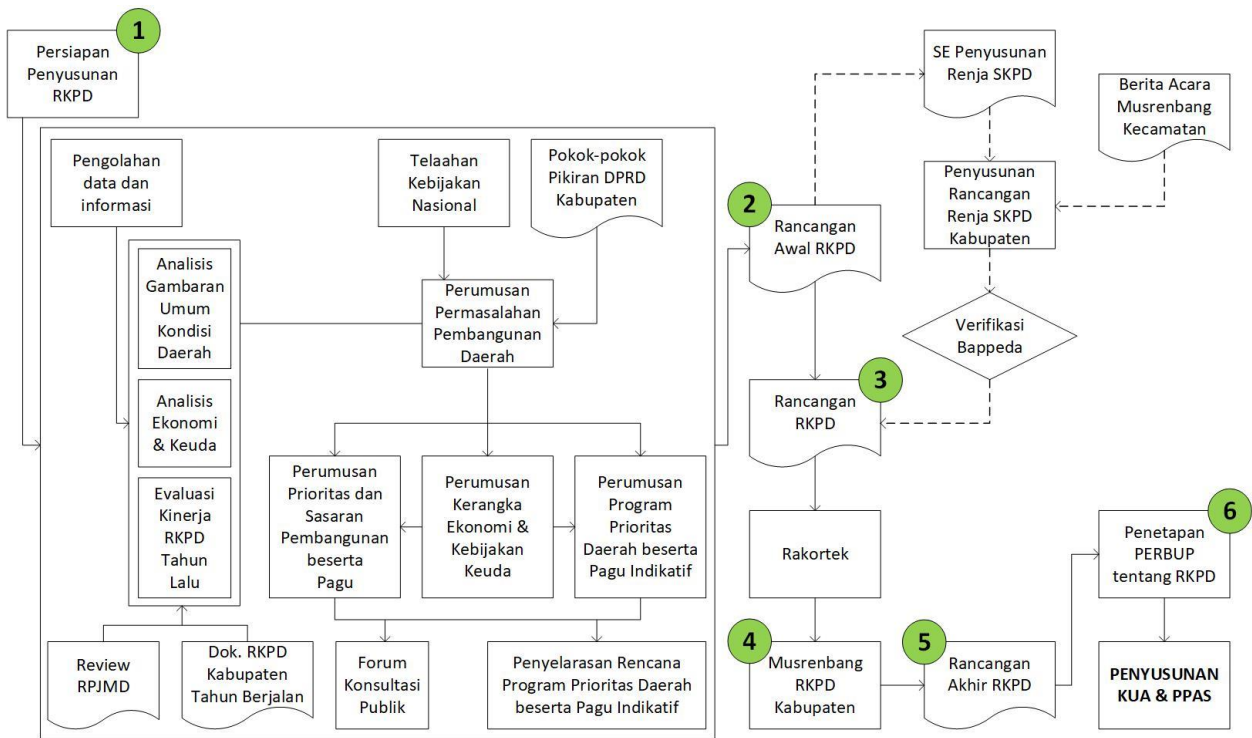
1
Persiapan Penyusunan RKPD

Pengolahan data dan informasi

Telaahan Kebijakan Nasional

Pokok-pokok Pikiran DPRD Kabupaten

Analisis Gambaran Umum Kondisi Daerah

Analisis Ekonomi & Keuda

Evaluasi Kinerja RKPD Tahun Lalu

Perumusan Permasalahan Pembangunan Daerah

Perumusan Prioritas dan Sasaran Pembangunan beserta Pagu

Perumusan Kerangka Ekonomi & Kebijakan Keuda

Perumusan Program Prioritas Daerah beserta Pagu Indikatif

Review RPJMD

Dok. RKPD Kabupaten Tahun Berjalan

Forum Konsultasi Publik

Penyelarasan Rencana Program Prioritas Daerah beserta Pagu Indikatif

2
Rancangan Awal RKPD

SE Penyusunan Renja SKPD

Berita Acara Musrenbang Kecamatan

Penyusunan Rancangan Renja SKPD Kabupaten

Verifikasi Bappeda

3
Rancangan RKPD

Rakortek

4
Musrenbang RKPD Kabupaten

5
Rancangan Akhir RKPD

6
Penetapan PERBUP tentang RKPD

PENYUSUNAN KUA & PPAS